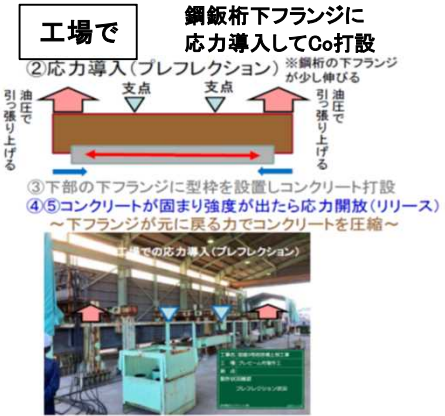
工場で

鋼鈑桁下フランジに応力導入してCo打設

②応力導入（プレフレクション）

※鋼桁の下フランジが少し伸びる

油圧で引っ張り上げる

支点

支点

油圧で引っ張り上げる

③下部の下フランジに型枠を設置しコンクリート打設

④⑤コンクリートが固まり強度が出たら応力開放（リリース）

～下フランジが元に戻る力でコンクリートを圧縮～

工場での応力導入（プレフレクション）

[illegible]

プレフレクション状況